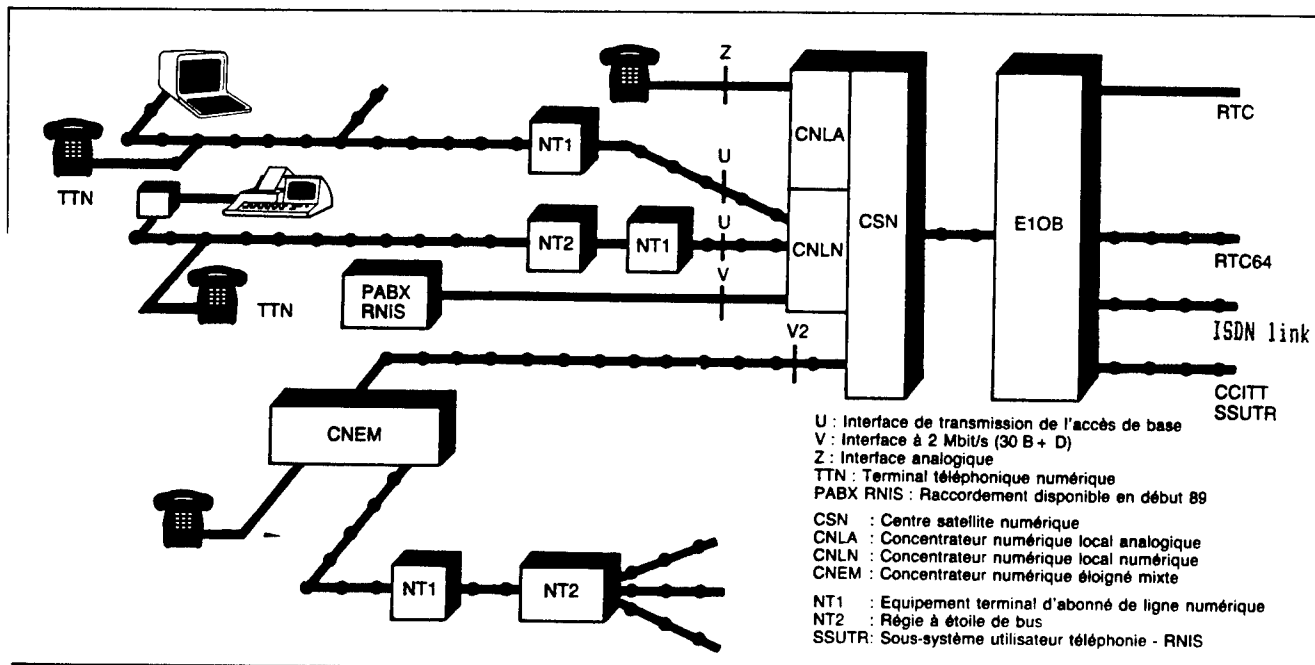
Z
CNLA
CSN
E1OB
RTC
TTN
NT1
U
U
NT2
NT1
CNLN
RTC64
PABX RNIS
V
TTN
ISDN link
V2
CCITT SSUTR
CNEM
U : Interface de transmission de l'accès de base
V : Interface à 2 Mbit/s (30 B + D)
Z : Interface analogique
TTN : Terminal téléphonique numérique
PABX RNIS : Raccordement disponible en début 89

CSN : Centre satellite numérique
CNLA : Concentrateur numérique local analogique
CNLN : Concentrateur numérique local numérique
CNEM : Concentrateur numérique éloigné mixte

NT1
NT2

NT1 : Equipement terminal d'abonné de ligne numérique
NT2 : Régie à étoile de bus
SSUTR: Sous-système utilisateur téléphonie - RNIS